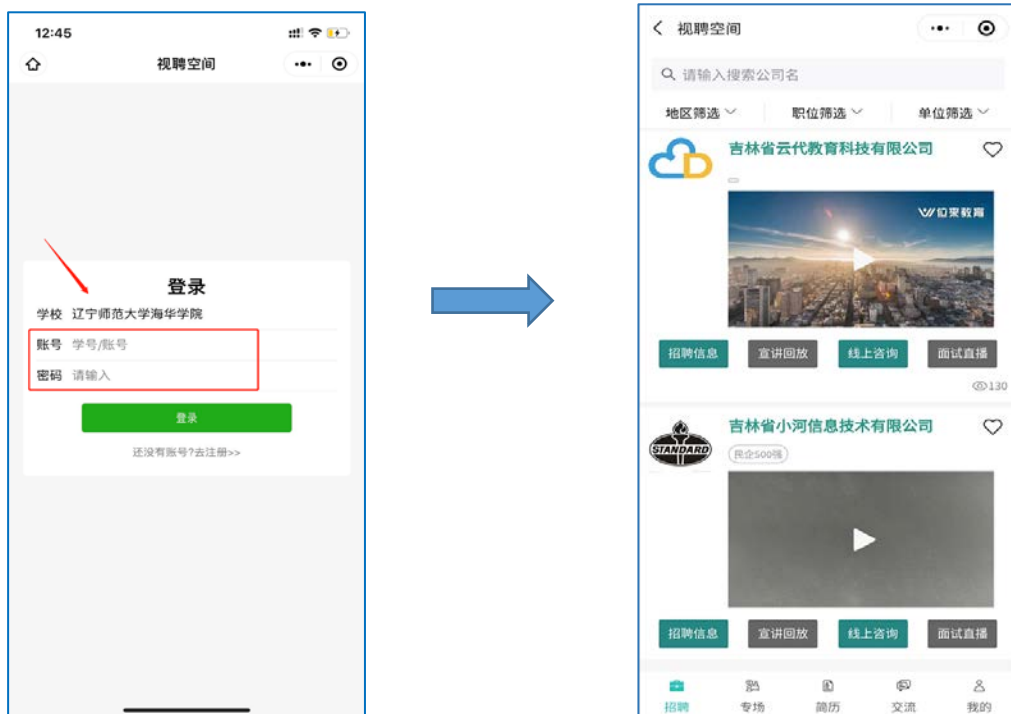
12:45

视聘空间

登录

学校 辽宁师范大学海华学院

账号 学号/账号

密码 请输入

登录

还没有账号?去注册>>

视聘空间

请输入搜索公司名

地区筛选 职位筛选 单位筛选

吉林省云代教育科技有限公司

云代教育

招聘信息 宣讲回放 线上咨询 面试直播

130

吉林省小河信息技术有限公司

民企500强

STANDARD

招聘信息 宣讲回放 线上咨询 面试直播

招聘 专场 简历 交流 我的